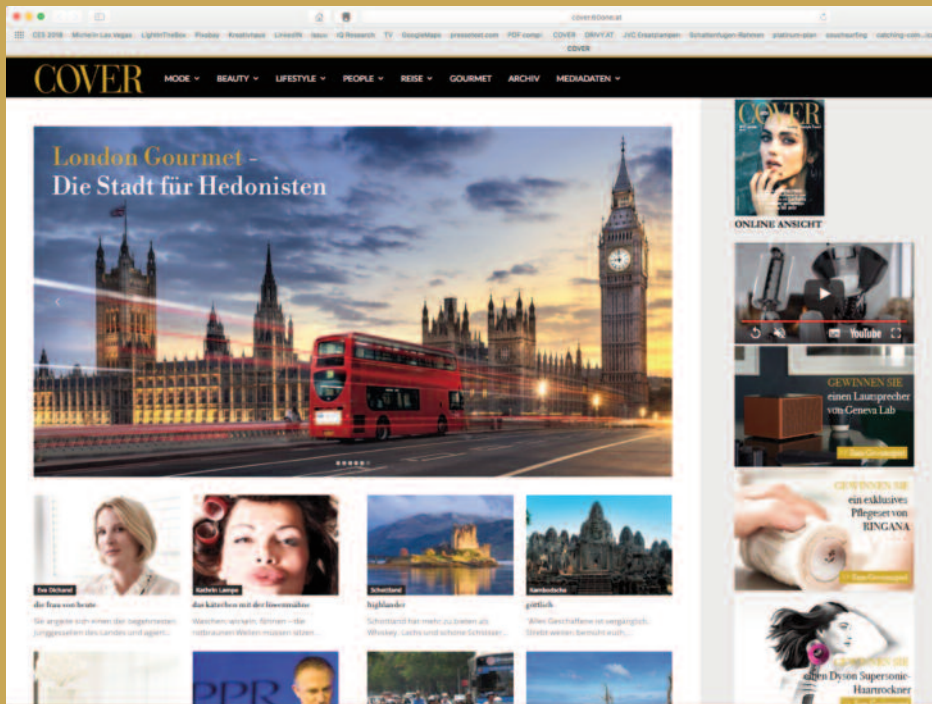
cover-b2one.at

CES 2018 Michelin Las Vegas LightInTheBox Pixabay Kreativhaus LinkedIN iasu iQ Research TV GoogleMaps pressetext.com PDF comp COVER DRIVY.AT JVC Ersatzlampen Schattenfugen-Rahmen platinum-plan couchsurfing catching-coin

COVER

COVER MODE BEAUTY LIFESTYLE PEOPLE REISE GOURMET ARCHIV MEDIADATEN

London Gourmet - Die Stadt für Hedonisten

COVER

ONLINE ANSICHT

YouTube

GEWINNEN SIE einen Lautsprecher von Geneva Lab

Zum Gewinnspiel

GEWINNEN SIE ein exklusives Pflegeset von RINGANA

Zum Gewinnspiel

GEWINNEN SIE einen Dyson Supersonic-Haartrockner

Eva Dichand
die frau von heute
Sie angelte sich einen der begehrtesten Junggesellen des Landes und agiert...

Kathrin Lampe
das kätzchen mit der löwenmähne
Waschen, sprayen, föhnen - die rotbraunen Wellen müssen sitzen...

Schottland
highlander
Schottland hat mehr zu bieten als Whiskey, Lachs und schöne Schlösser...

Kambodscha
göttlich
Alles Geschaffene ist vergänglich. Streben weiter, bemüht euch...

PPR